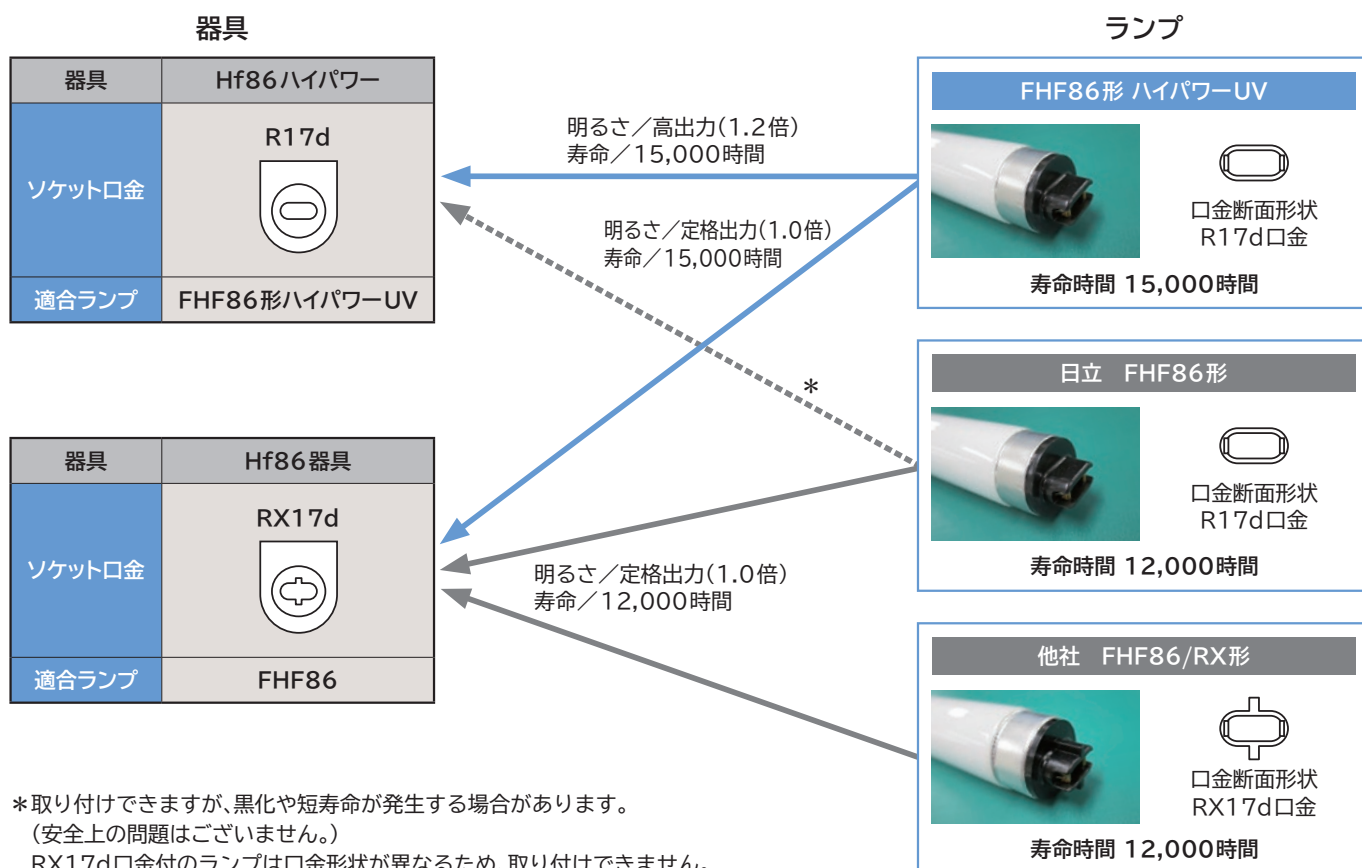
器具

| 器具 | Hf86ハイパワー |
|---|---|
| ソケット口金 | R17d |
| 適合ランプ | FHF86形ハイパワーUV |

| 器具 | Hf86器具 |
|---|---|
| ソケット口金 | RX17d |
| 適合ランプ | FHF86 |

明るさ／高出力(1.2倍)
寿命／15,000時間

明るさ／定格出力(1.0倍)
寿命／15,000時間

＊

明るさ／定格出力(1.0倍)
寿命／12,000時間

ランプ

FHF86形 ハイパワーUV
口金断面形状
R17d口金
寿命時間 15,000時間

日立 FHF86形
口金断面形状
R17d口金
寿命時間 12,000時間

他社 FHF86/RX形
口金断面形状
RX17d口金
寿命時間 12,000時間

＊取り付けできますが、黒化や短寿命が発生する場合があります。
（安全上の問題はございません。）
RX17d口金付のランプは口金形状が異なるため、取り付けできません。